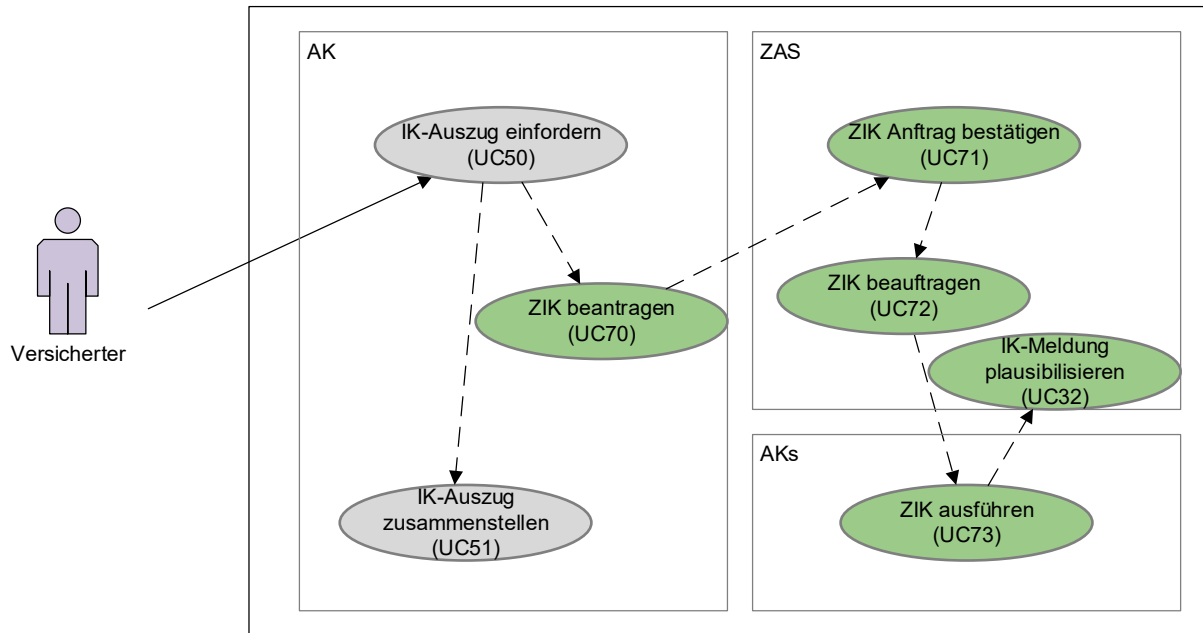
Versicherter

AK

IK-Auszug einfordern (UC50)

ZIK beantragen (UC70)

IK-Auszug zusammenstellen (UC51)

ZAS

ZIK Anftrag bestätigen (UC71)

ZIK beauftragen (UC72)

IK-Meldung plausibilisieren (UC32)

AKs

ZIK ausführen (UC73)